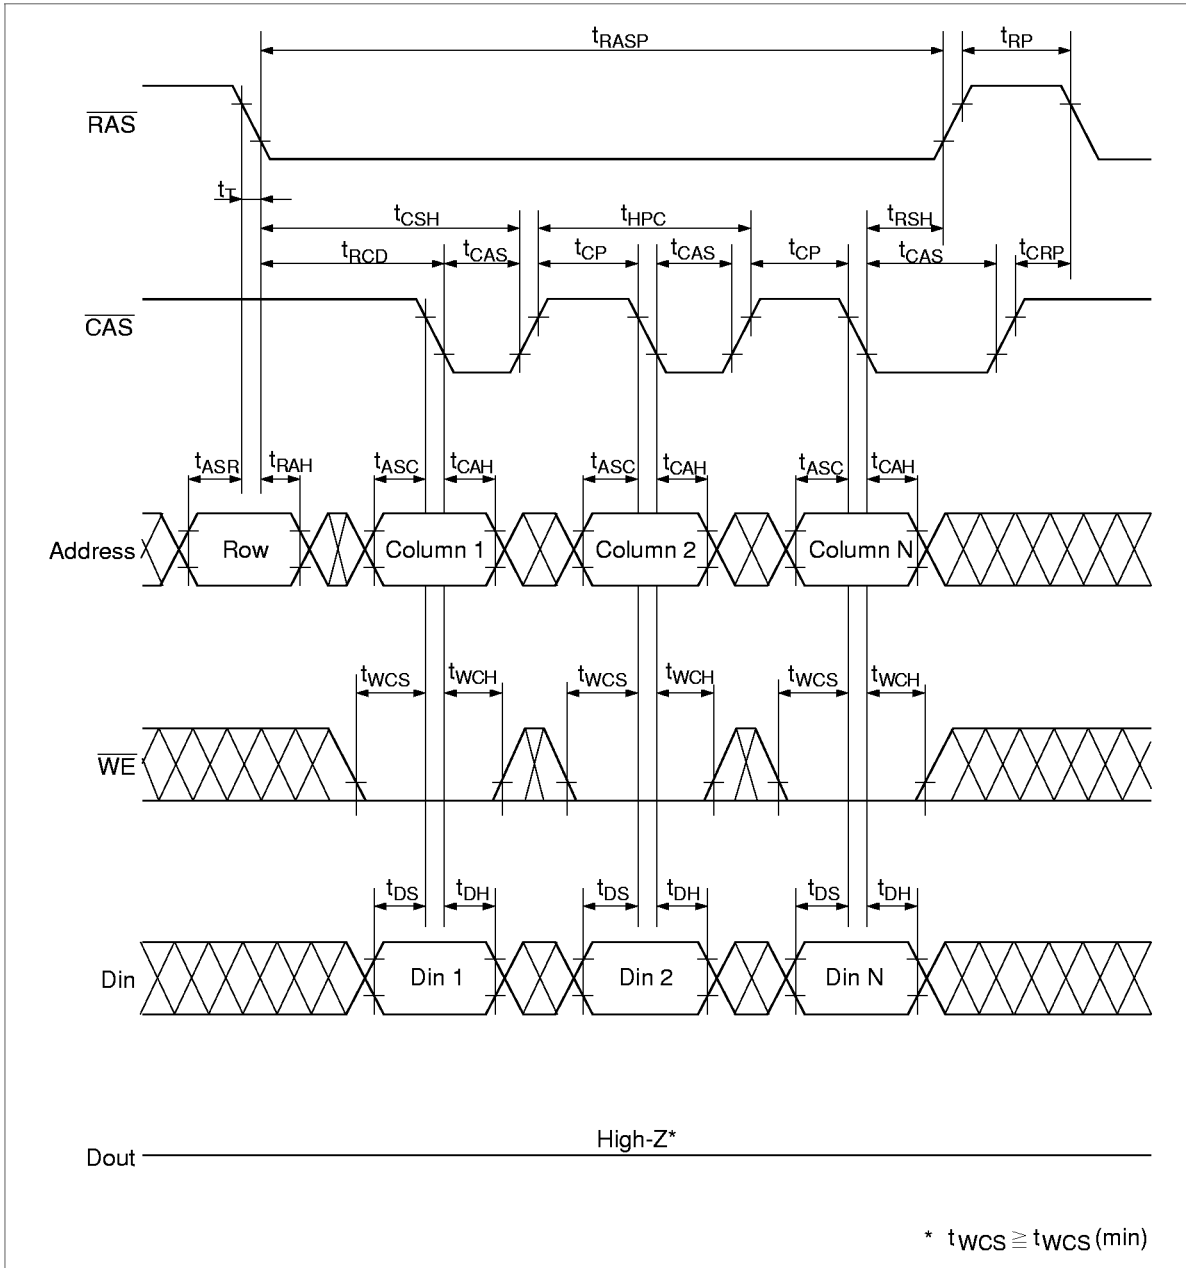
$t_{RASP}$ $t_{RP}$

$\overline{RAS}$

$t_T$

$t_{CSH}$ $t_{HPC}$ $t_{RSH}$

$t_{RCD}$ $t_{CAS}$ $t_{CP}$ $t_{CAS}$ $t_{CP}$ $t_{CAS}$ $t_{CRP}$

$\overline{CAS}$

$t_{ASR}$ $t_{RAH}$ $t_{ASC}$ $t_{CAH}$ $t_{ASC}$ $t_{CAH}$ $t_{ASC}$ $t_{CAH}$

Address Row Column 1 Column 2 Column N

$t_{WCS}$ $t_{WCH}$ $t_{WCS}$ $t_{WCH}$ $t_{WCS}$ $t_{WCH}$

$\overline{WE}$

$t_{DS}$ $t_{DH}$ $t_{DS}$ $t_{DH}$ $t_{DS}$ $t_{DH}$

Din Din 1 Din 2 Din N

High-Z*

Dout

* $t_{WCS} \geqq t_{WCS}$ (min)